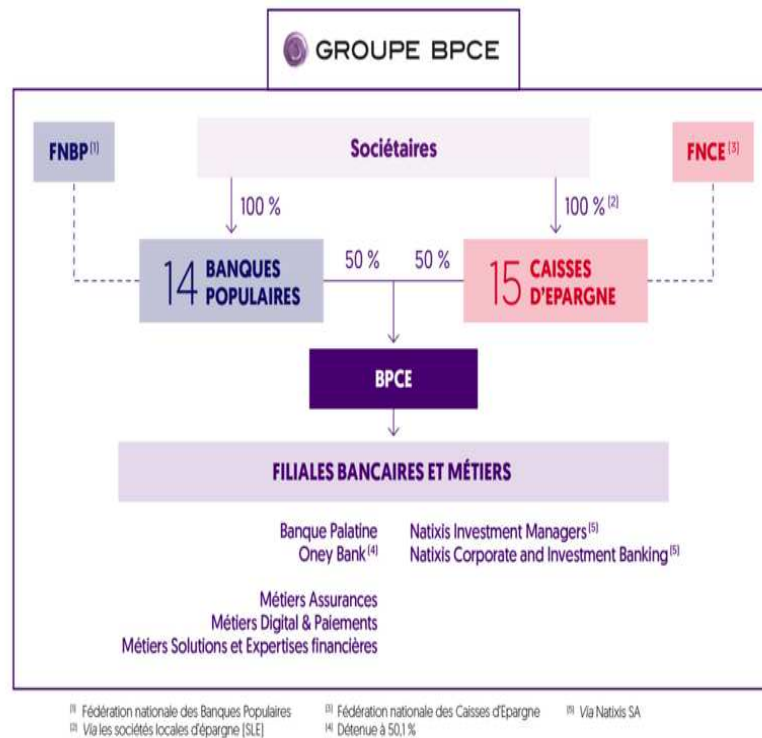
GROUPE BPCE

FNBP$^{(1)}$

Sociétaires

FNCE$^{(3)}$

100 %

100 %$^{(2)}$

14 BANQUES POPULAIRES

50 %

50 %

15 CAISSES D'EPARGNE

BPCE

FILIALES BANCAIRES ET MÉTIERS

Banque Palatine
Oney Bank$^{(4)}$

Natixis Investment Managers$^{(5)}$
Natixis Corporate and Investment Banking$^{(5)}$

Métiers Assurances
Métiers Digital & Paiements
Métiers Solutions et Expertises financières

$^{(1)}$ Fédération nationale des Banques Populaires
$^{(2)}$ Via les sociétés locales d'épargne (SLE)

$^{(3)}$ Fédération nationale des Caisses d'Epargne
$^{(4)}$ Détenue à 50,1 %

$^{(5)}$ Via Natixis SA